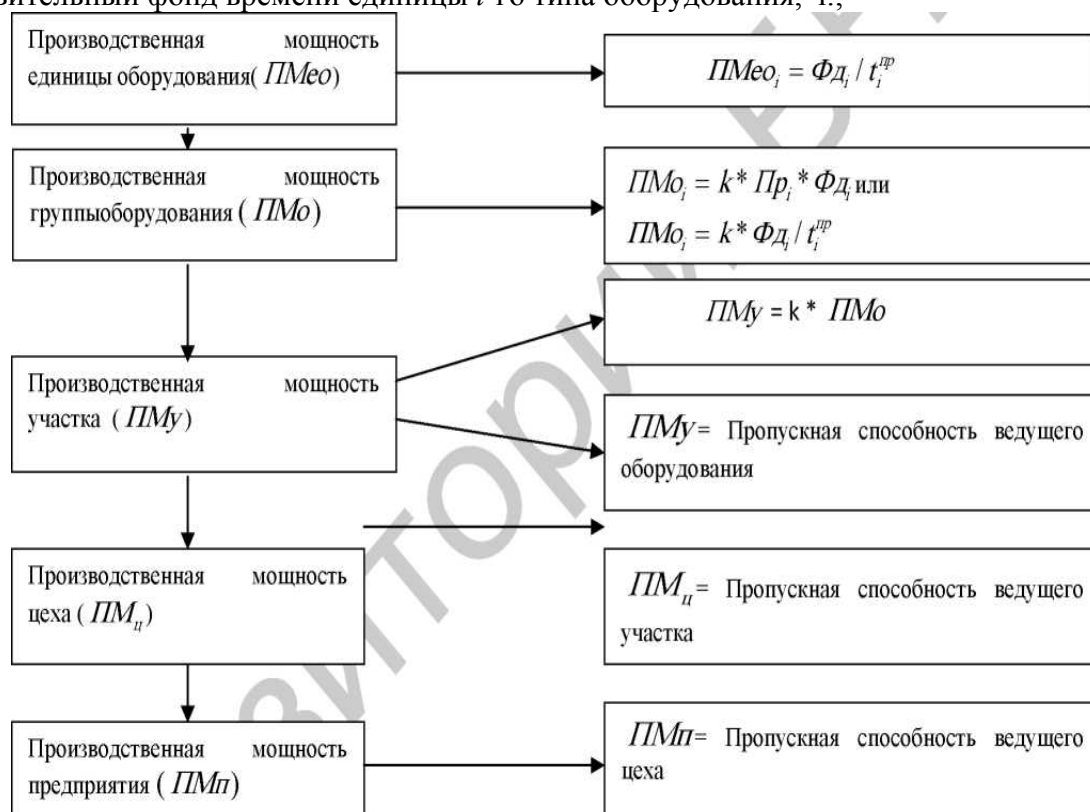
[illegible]вительный фонд времени единицы $i$-го типа оборудования, ч.;

Производственная мощность единицы оборудования( $ПМео$)

$ПМео_i = Фд_i / t_i^{пр}$

Производственная мощность группыоборудования ( $ПМо$)

$ПМо_i = k * Пр_i * Фд_i$ или

$ПМо_i = k * Фд_i / t_i^{пр}$

$ПМу$ = k * $ПМо$

Производственная мощность участка ( $ПМу$)

$ПМу$= Пропускная способность ведущего оборудования

Производственная мощность цеха ( $ПМ_ц$)

$ПМ_ц$= Пропускная способность ведущего участка

Производственная мощность предприятия ( $ПМп$)

$ПМп$= Пропускная способность ведущего цеха